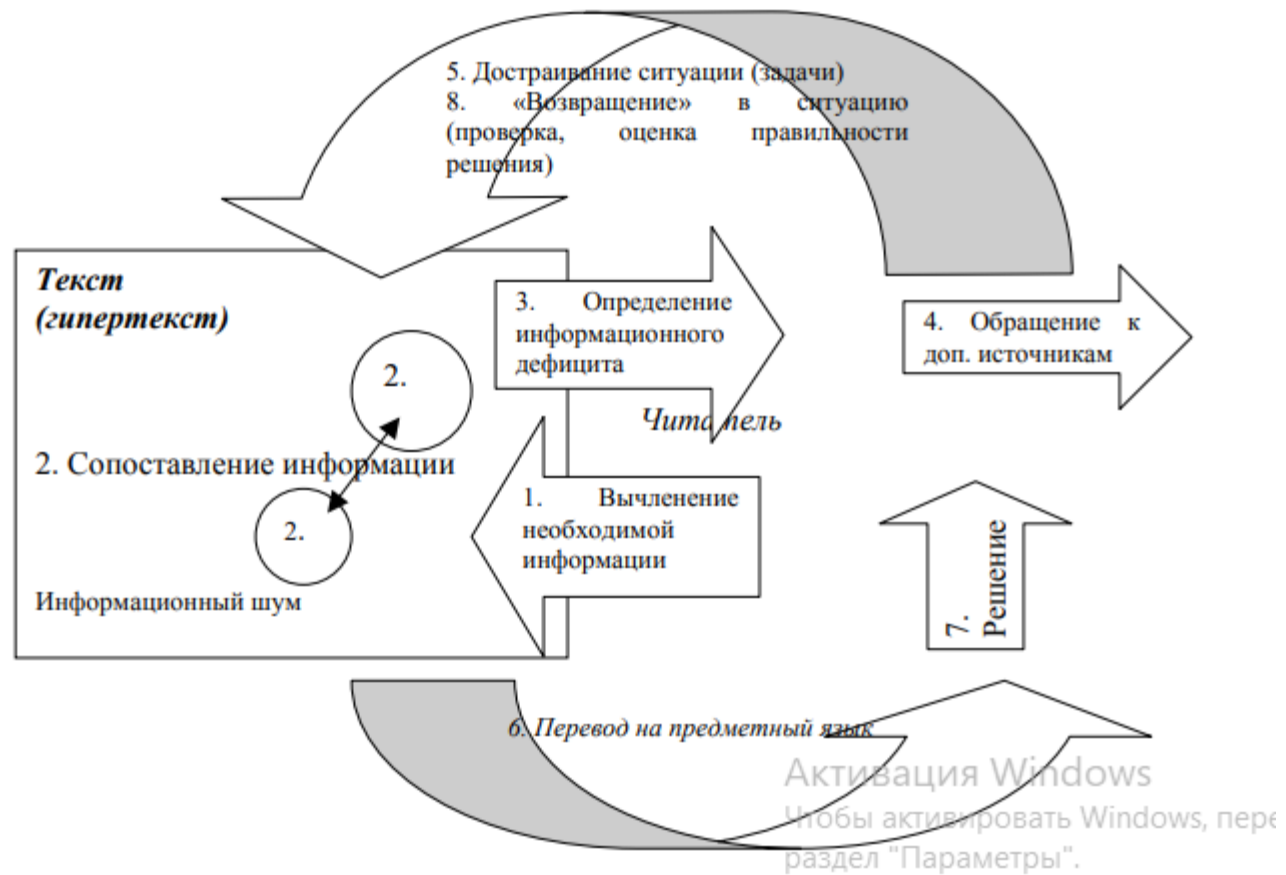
5. Достраивание ситуации (задачи)
8. «Возвращение» в ситуацию (проверка, оценка правильности решения)

Текст (гипертекст)

3. Определение информационного дефицита

4. Обращение к доп. источникам

2.

Читатель

2. Сопоставление информации

1. Вычленение необходимой информации

2.

7. Решение

Информационный шум

6. Перевод на предметный язык

Активация Windows
Чтобы активировать Windows, пере
раздел "Параметры".